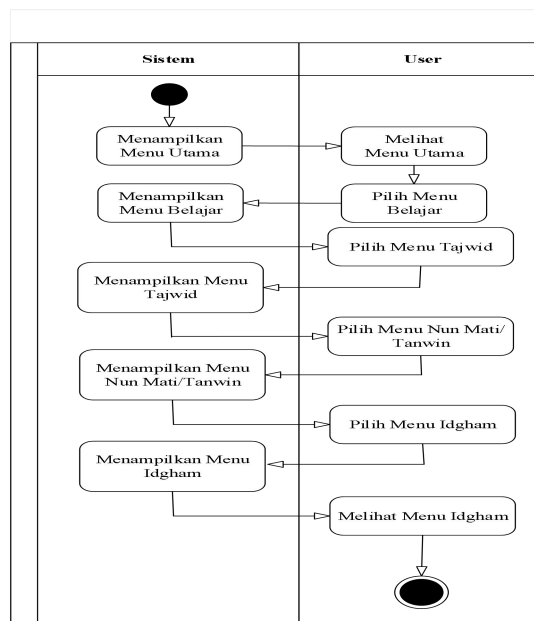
| Sistem | User |
|---|---|

Menampilkan Menu Utama

Melihat Menu Utama

Pilih Menu Belajar

Menampilkan Menu Belajar

Pilih Menu Tajwid

Menampilkan Menu Tajwid

Pilih Menu Nun Mati/ Tanwin

Menampilkan Menu Nun Mati/Tanwin

Pilih Menu Idgham

Menampilkan Menu Idgham

Melihat Menu Idgham